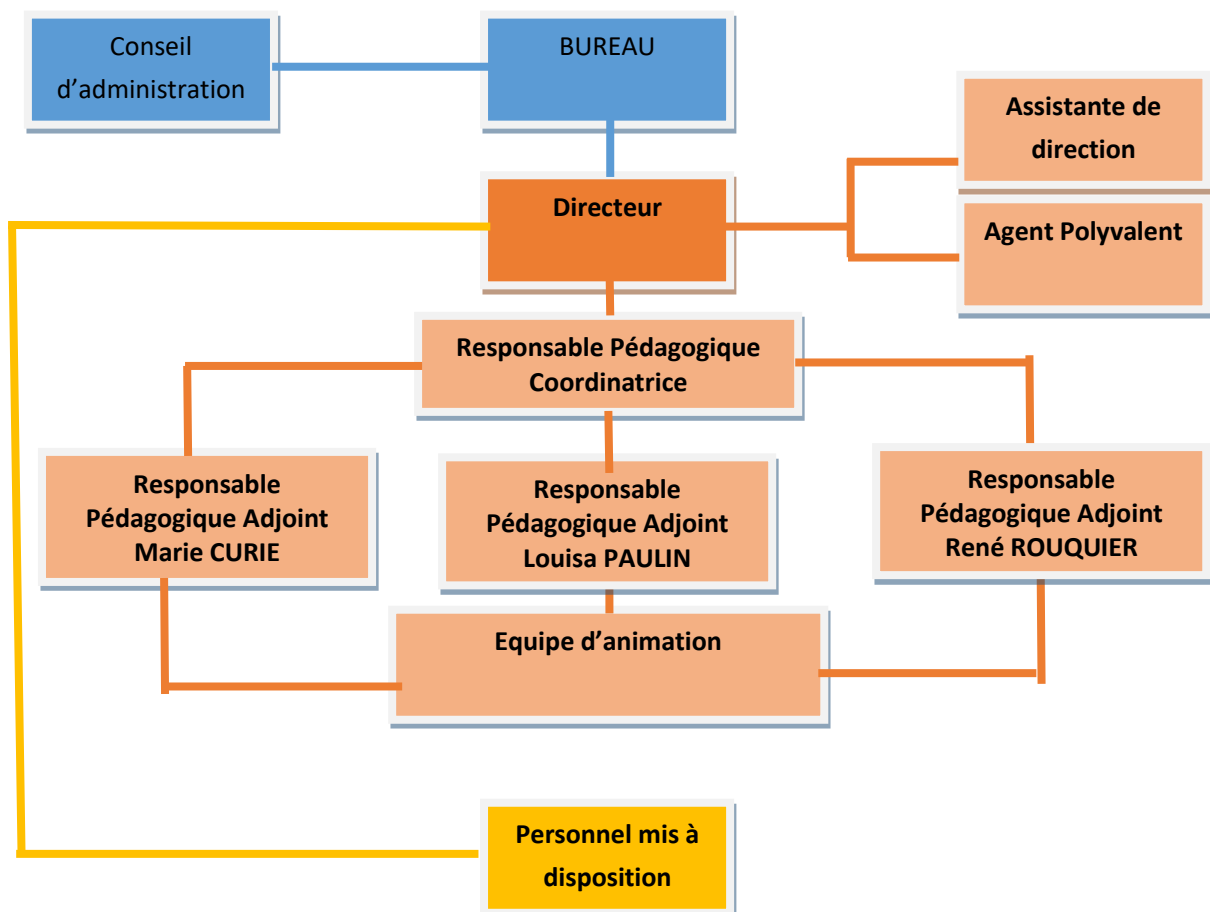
Conseil d'administration

BUREAU

Assistante de direction

Directeur

Agent Polyvalent

Responsable Pédagogique Coordinatrice

Responsable Pédagogique Adjoint Marie CURIE

Responsable Pédagogique Adjoint Louisa PAULIN

Responsable Pédagogique Adjoint René ROUQUIER

Equipe d'animation

Personnel mis à disposition